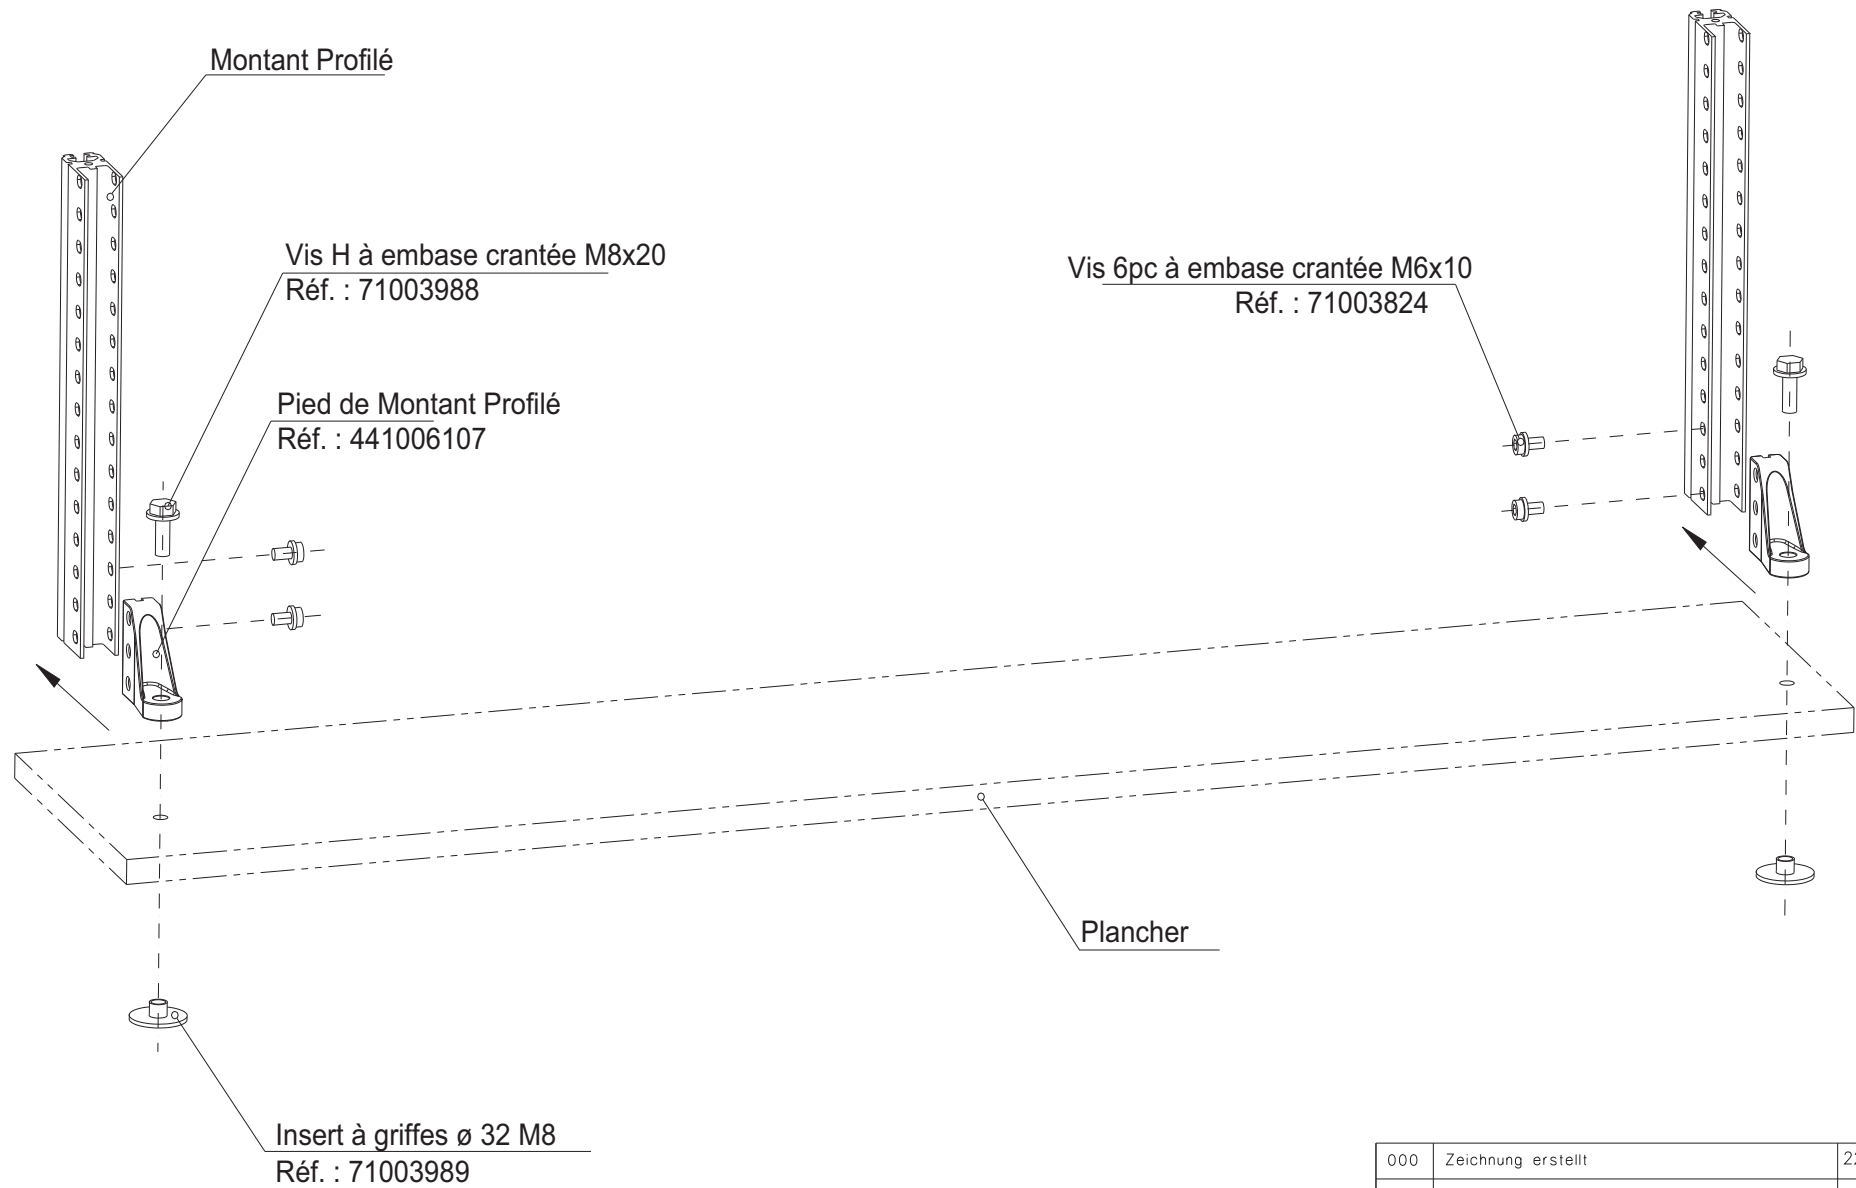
Montant Profilé

Vis H à embase crantée M8x20
Réf. : 71003988

Pied de Montant Profilé
Réf. : 441006107

Vis 6pc à embase crantée M6x10
Réf. : 71003824

Plancher

Insert à griffes ø 32 M8
Réf. : 71003989

| 000 | Zeichnung erstellt | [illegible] |
|---|---|---|